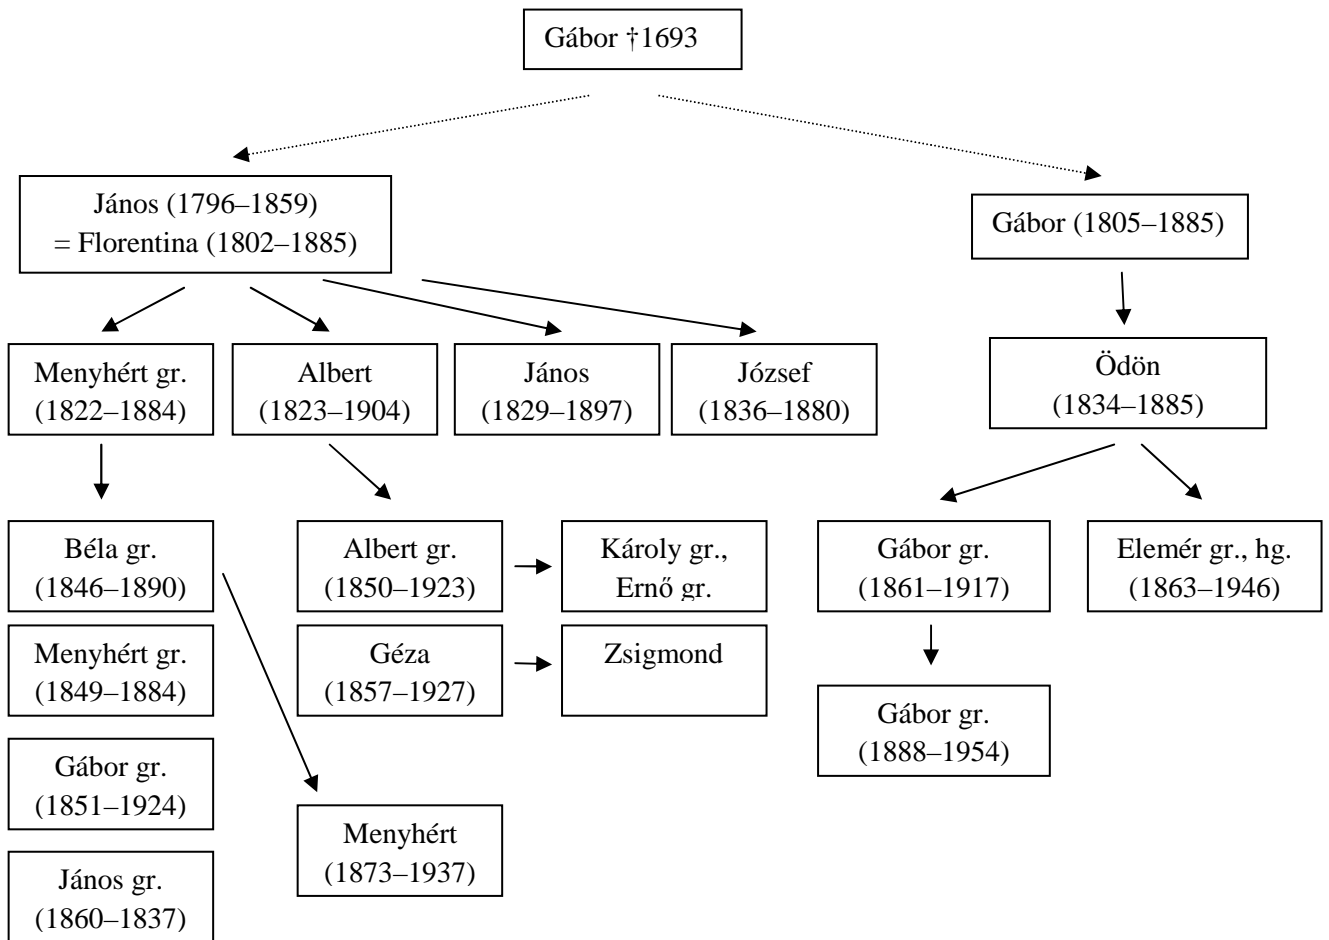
Gábor †1693

János (1796–1859)
= Florentina (1802–1885)

Gábor (1805–1885)

Menyhért gr.
(1822–1884)

Albert
(1823–1904)

János
(1829–1897)

József
(1836–1880)

Ödön
(1834–1885)

Béla gr.
(1846–1890)

Albert gr.
(1850–1923)

Károly gr.,
Ernő gr.

Gábor gr.
(1861–1917)

Elemér gr., hg.
(1863–1946)

Menyhért gr.
(1849–1884)

Géza
(1857–1927)

Zsigmond

Gábor gr.
(1888–1954)

Gábor gr.
(1851–1924)

Menyhért
(1873–1937)

János gr.
(1860–1837)